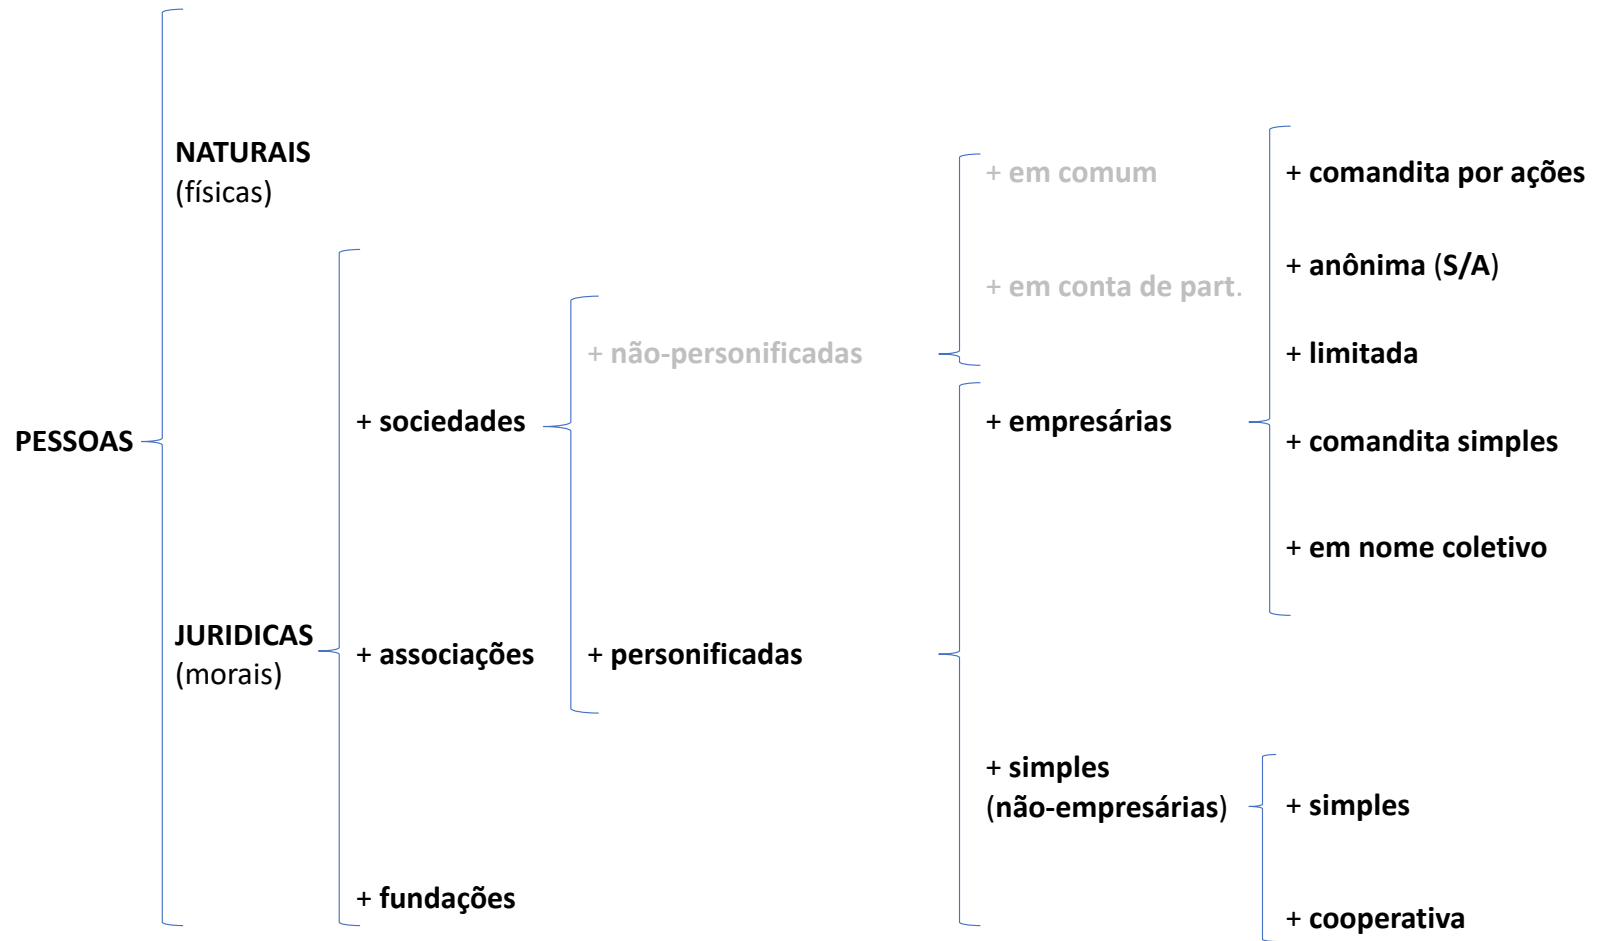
PESSOAS

NATURAIS
(físicas)

JURIDICAS
(morais)

+ sociedades

+ associações

+ fundações

+ não-personificadas

+ personificadas

+ em comum

+ em conta de part.

+ empresárias

+ simples
(não-empresárias)

+ comandita por ações

+ anônima (S/A)

+ limitada

+ comandita simples

+ em nome coletivo

+ simples

+ cooperativa